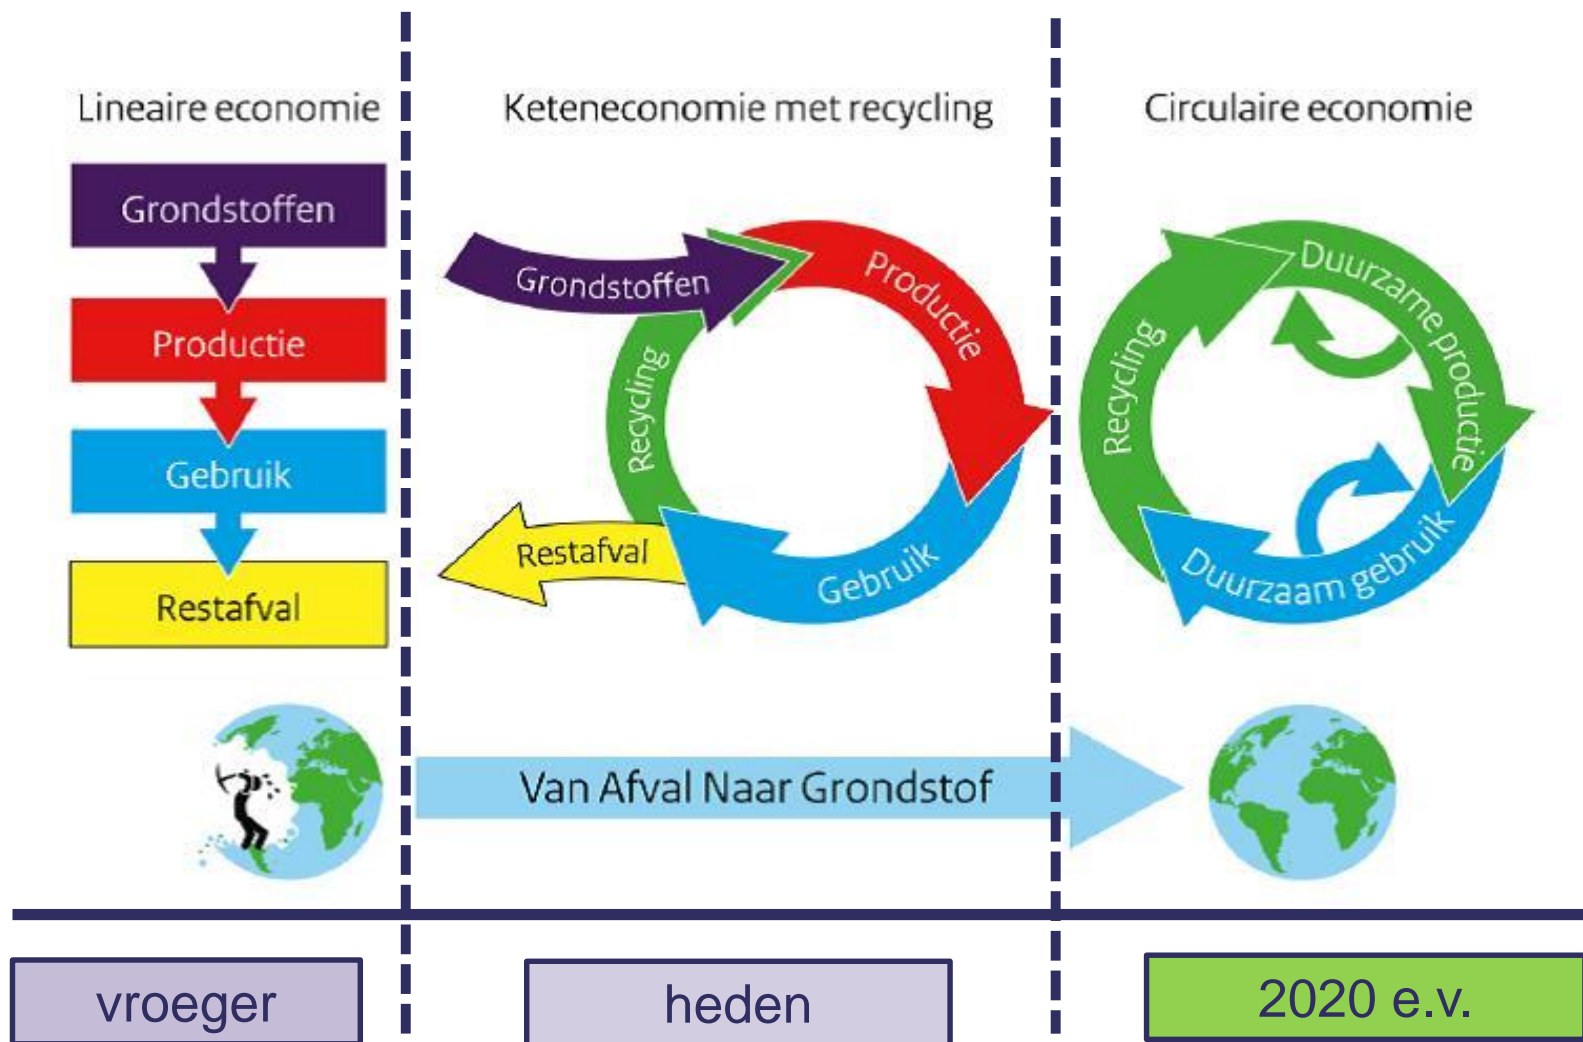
Lineaire economie

Grondstoffen

Productie

Gebruik

Restafval

Keteneconomie met recycling

Grondstoffen

Productie

Gebruik

Recycling

Restafval

Circulaire economie

Duurzame productie

Duurzaam gebruik

Recycling

Van Afval Naar Grondstof

vroeger

heden

2020 e.v.